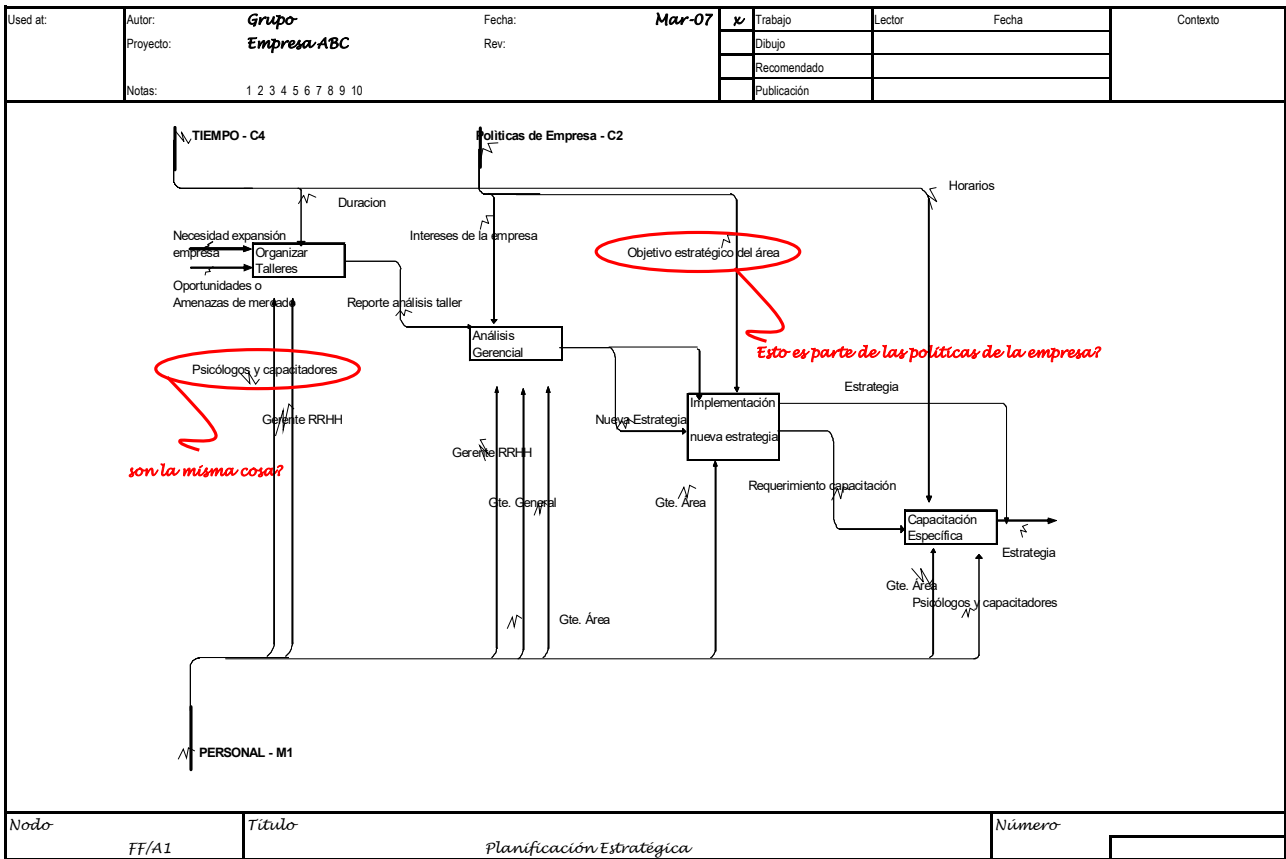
| Used at: | Autor: Grupo | Fecha: Mar-07 | x | Trabajo | Lector | Fecha | Contexto |
|---|---|---|---|---|---|---|---|
| | Proyecto: Empresa ABC | Rev: | | Dibujo | | | |
| | | | | Recomendado | | | |
| | Notas: 1 2 3 4 5 6 7 8 9 10 | | | Publicación | | | |

TIEMPO - C4

Politicas de Empresa - C2

Horarios

Duracion

Necesidad expansión empresa

Organizar Talleres

Intereses de la empresa

Objetivo estratégico del área

Oportunidades o Amenazas de mercado

Reporte análisis taller

Análisis Gerencial

Esto es parte de las políticas de la empresa?

Psicólogos y capacitadores

Estrategia

Gerente RRHH

Nueva Estrategia

Implementación nueva estrategia

Gerente RRHH

son la misma cosa?

Requerimiento capacitación

Gte. General

Gte. Área

Capacitación Específica

Estrategia

Gte. Área

Psicólogos y capacitadores

Gte. Área

PERSONAL - M1

| Nodo | Título | Número |
|---|---|---|
| FF/A1 | Planificación Estratégica | |